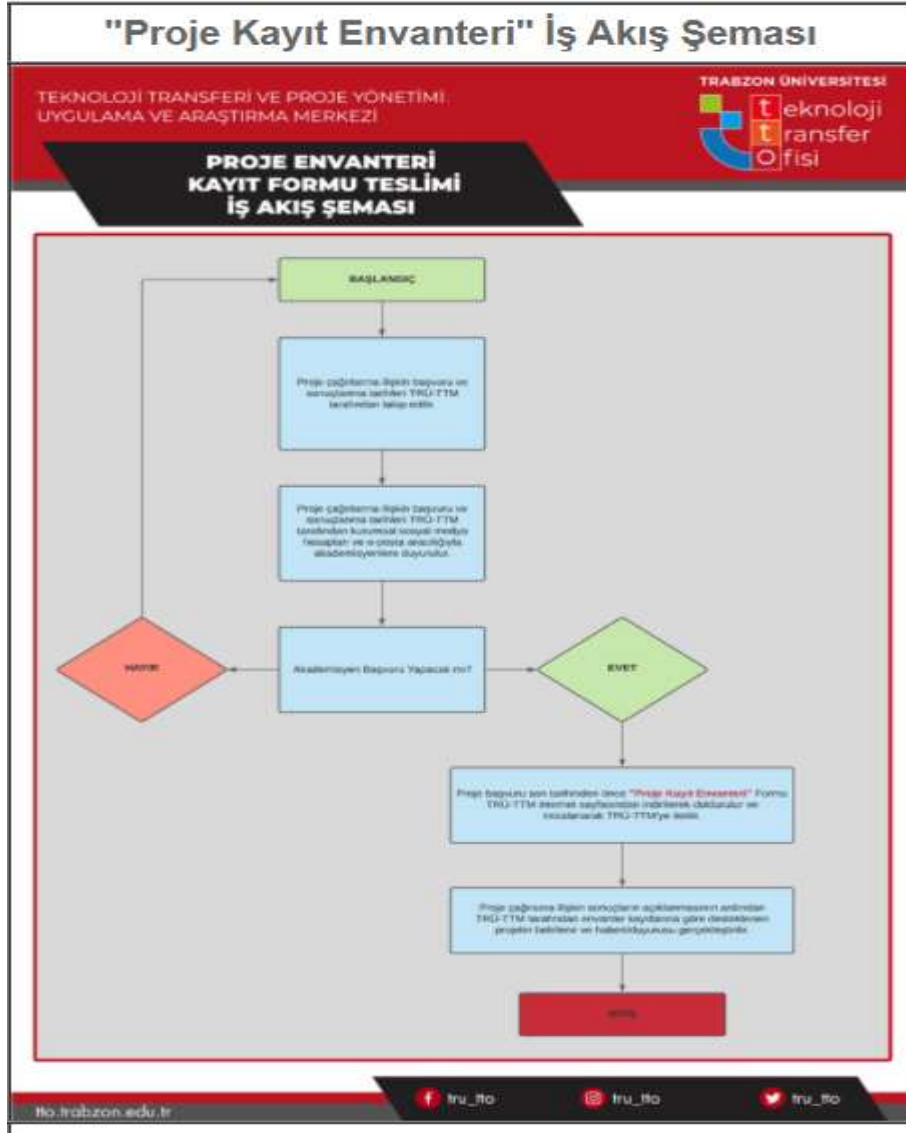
"Proje Kayıt Envanteri" İş Akış Şeması

TEKNOLOJİ TRANSFERİ VE PROJE YÖNETİMİ UYGULAMA VE ARAŞTIRMA MERKEZİ

TRABZON ÜNİVERSİTESİ
teknoloji
transfer
ofisi

PROJE ENVANTERİ KAYIT FORMU TESLİMİ İŞ AKIŞ ŞEMASI

BAŞLANGIÇ

Proje çağrılarına ilişkin başvuru ve sonuçlanma tarihleri TRÜ-TTM tarafından takip edilir.

Proje çağrılarına ilişkin başvuru ve sonuçlanma tarihleri TRÜ-TTM tarafından kurumsal sosyal medya hesapları ve e-posta aracılığıyla akademisyenlere duyurulur.

HAYIR

Akademisyen Başvuru Yapacak mı?

EVET

Proje başvuru son tarihinden önce "Proje Kayıt Envanteri" Formu TRÜ-TTM internet sayfasından indirilerek doldurulur ve imzalanarak TRÜ-TTM'ye iletilir.

Proje çağrısına ilişkin sonuçların açıklanmasının ardından TRÜ-TTM tarafından envanter kayıtlarına göre desteklenen projeler belirlenir ve haber/duyurusu gerçekleştirilir.

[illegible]

tto.trabzon.edu.tr
tru_tto
tru_tto
tru_tto